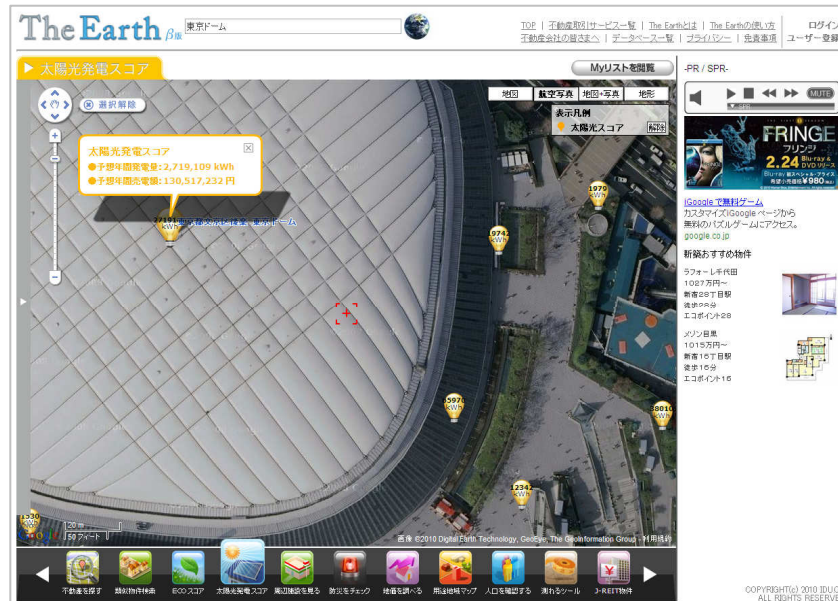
The Earth β版

東京ドーム

TOP | 不動産取引サービス一覧 | The Earthとは | The Earthの使い方
不動産会社の皆さまへ | データベース一覧 | プライバシー | 免責事項

ログイン
ユーザー登録

太陽光発電スコア

Myリストを閲覧

選択解除

地図 | 航空写真 | 地図+写真 | 地形

表示凡例
太陽光スコア
解除

太陽光発電スコア
●予想年間発電量: 2,719,109 kWh
●予想年間売電額: 130,517,232 円

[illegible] kWh 東京都文京区後楽1丁目 東京ドーム

1979 kWh

9742 kWh

5976 kWh

8810 kWh

12342 kWh

1530 kWh

20 m
50 フィート

Google

画像 ©2010 DigitalEarth Technology, GeoEye, The GeoInformation Group - 利用規約

不動産を探す | 類似物件検索 | ECOスコア | 太陽光発電スコア | 周辺施設を見る | 防災をチェック | 地価を調べる | 用途地域マップ | 人口を確認する | 測れるツール | J-REIT物件

-PR / SPR-

MUTE

FRINGE
フリンジ
2.24 Blu-ray & DVD リリース
Blu-ray 超スペシャル・プライス 各巻 ¥980

iGoogle で無料ゲーム
カスタマイズ iGoogle ページから無料のパズルゲームにアクセス。
google.co.jp

新築おすすめ物件

ラフォーレ千代田
1027万円〜
新宿23丁目駅
徒歩2分
エコポイント28

メゾン目黒
1015万円〜
新宿15丁目駅
徒歩15分
エコポイント16

COPYRIGHT(c) 2010 IDUC
ALL RIGHTS RESERVE